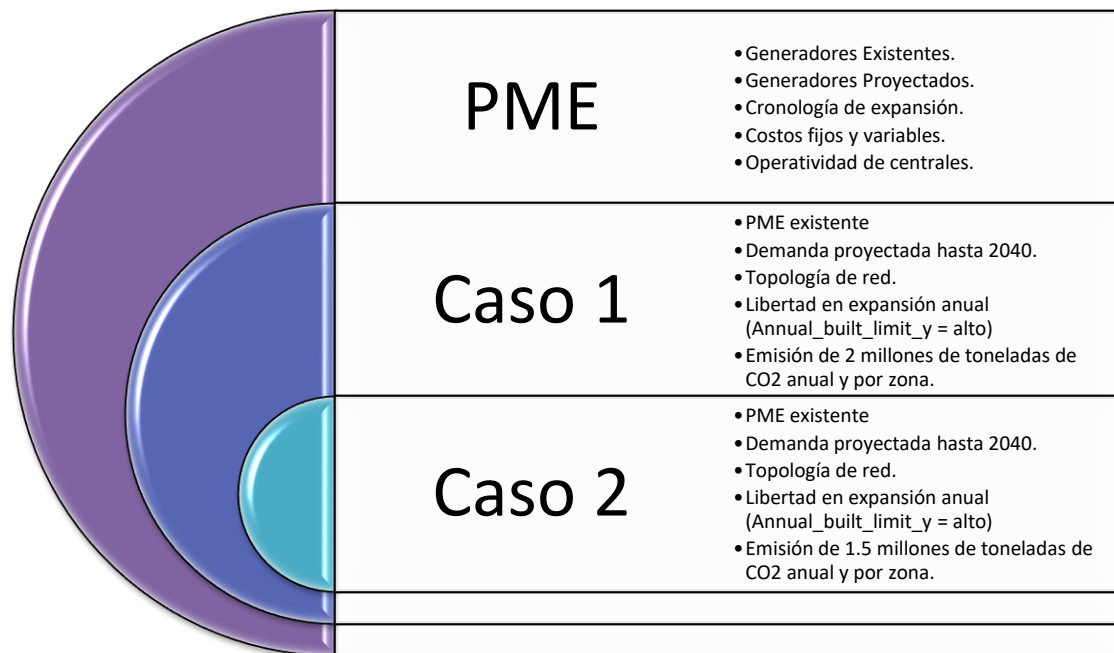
PME

• Generadores Existentes.
• Generadores Proyectados.
• Cronología de expansión.
• Costos fijos y variables.
• Operatividad de centrales.

Caso 1

• PME existente
• Demanda proyectada hasta 2040.
• Topología de red.
• Libertad en expansión anual (Annual_built_limit_y = alto)
• Emisión de 2 millones de toneladas de CO2 anual y por zona.

Caso 2

• PME existente
• Demanda proyectada hasta 2040.
• Topología de red.
• Libertad en expansión anual (Annual_built_limit_y = alto)
• Emisión de 1.5 millones de toneladas de CO2 anual y por zona.